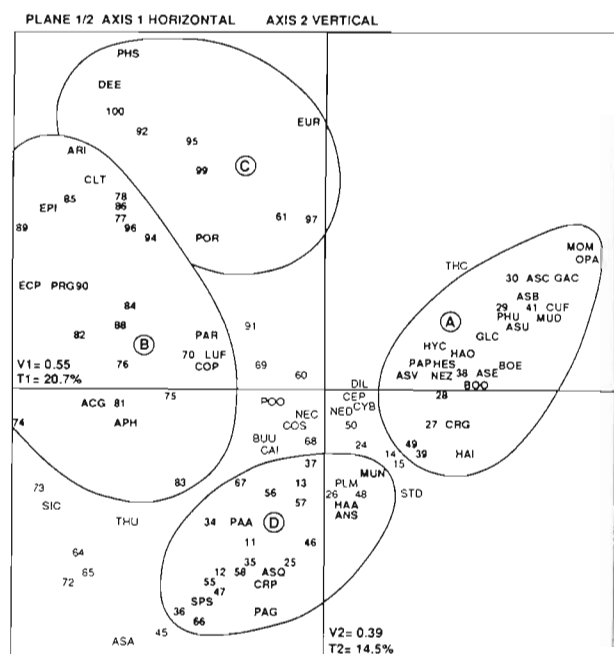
PLANE 1/2 AXIS 1 HORIZONTAL AXIS 2 VERTICAL

PHS
DEE
100
92
95
99
C
EUR
ARI
CLT
85
EPI
78
86
77
96
94
89
61
97
POR
MOM
OPA
THC
30 ASC GAC
ASB
29 41 CUF
PHU MUD
ASU
ECP PRG90
84
88
82
B
76
PAR
70 LUF
COP
91
69
60
A
GLC
HYC HAO
PAPHES BOE
ASV NEZ 38 ASE
BOO
V1= 0.55
T1= 20.7%
DIL
CEP
NED CYB
28
75
ACG 81
APH
74
POO
NEC
COS
50
68
BUU
CAI
27 CRG
24
49
39 HAI
14
15
37
MUN
13
PLM
26 48 STD
HAA
ANS
73
SIC
THU
83
67
56
57
34 PAA D
11
46
64
65
72
35
25
12 58 ASQ
CRP
55
47
SPS
36
66
PAG
ASA
45
V2= 0.39
T2= 14.5%